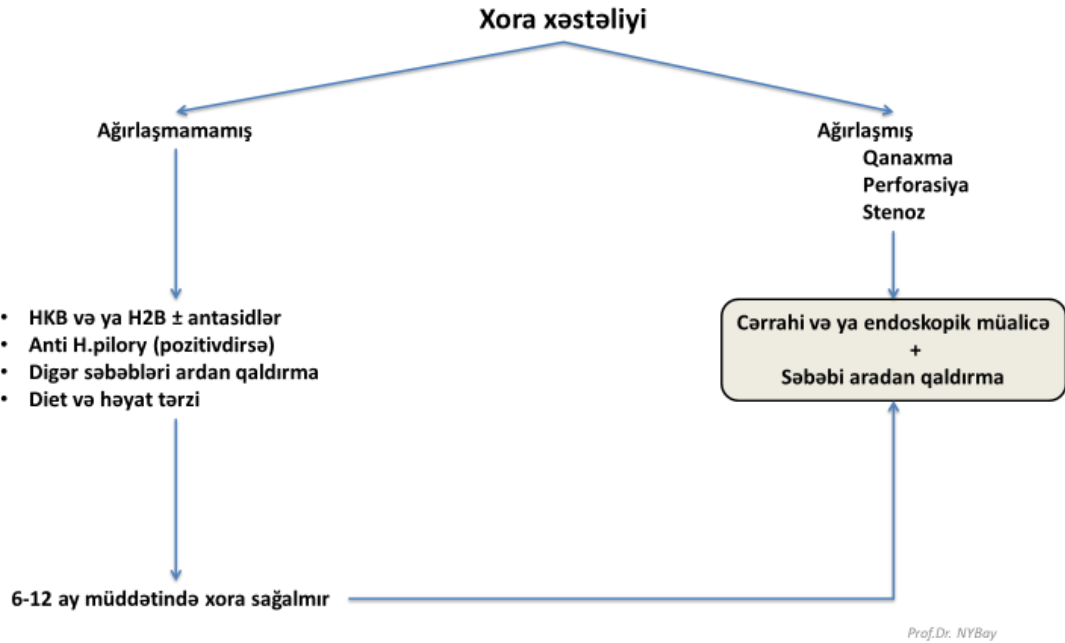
Xora xəstəliyi

Ağırlaşmamamış

Ağırlaşmış
Qanaxma
Perforasiya
Stenoz

- HKB və ya H2B ± antasidlər
- Anti H.pilory (pozitivdirsə)
- Digər səbəbləri ardan qaldırma
- Diet və həyat tərzi

Cərrahi və ya endoskopik müalicə
+
Səbəbi aradan qaldırma

6-12 ay müddətində xora sağalmır

Prof.Dr. NYBay